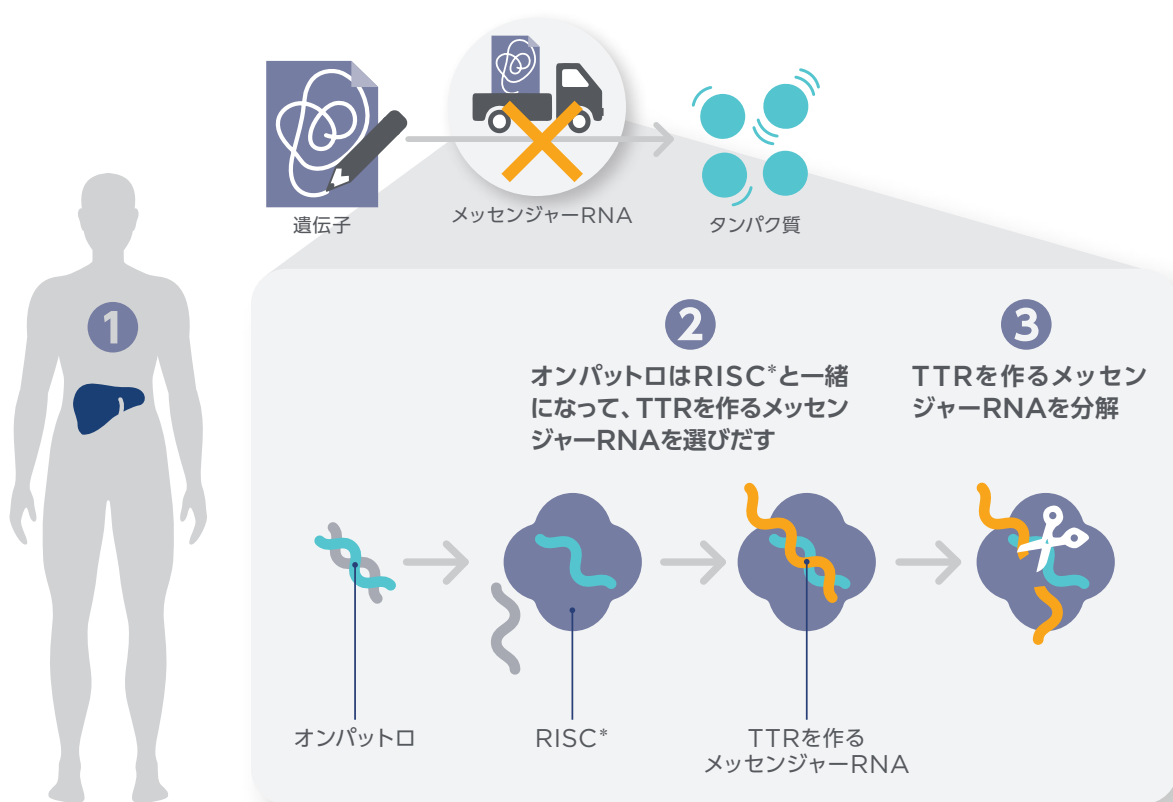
遺伝子

メッセンジャーRNA

タンパク質

1

2

オンパットロはRISC*と一緒になって、TTRを作るメッセンジャーRNAを選びだす

3

TTRを作るメッセンジャーRNAを分解

オンパットロ

RISC*

TTRを作るメッセンジャーRNA